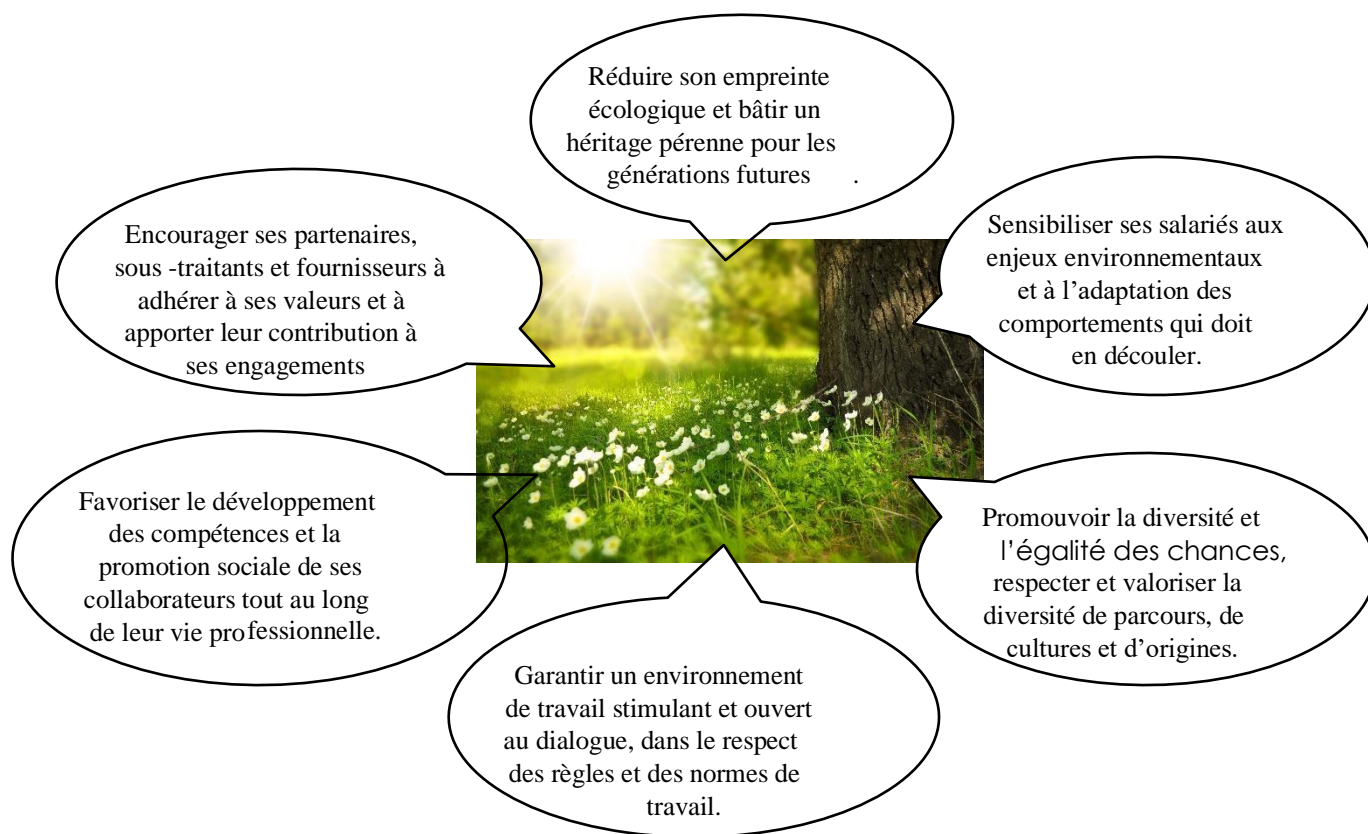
Réduire son empreinte écologique et bâtir un héritage pérenne pour les générations futures .

Encourager ses partenaires, sous -traitants et fournisseurs à adhérer à ses valeurs et à apporter leur contribution à ses engagements

Sensibiliser ses salariés aux enjeux environnementaux et à l'adaptation des comportements qui doit en découler.

Favoriser le développement des compétences et la promotion sociale de ses collaborateurs tout au long de leur vie professionnelle.

Promouvoir la diversité et l'égalité des chances, respecter et valoriser la diversité de parcours, de cultures et d'origines.

Garantir un environnement de travail stimulant et ouvert au dialogue, dans le respect des règles et des normes de travail.